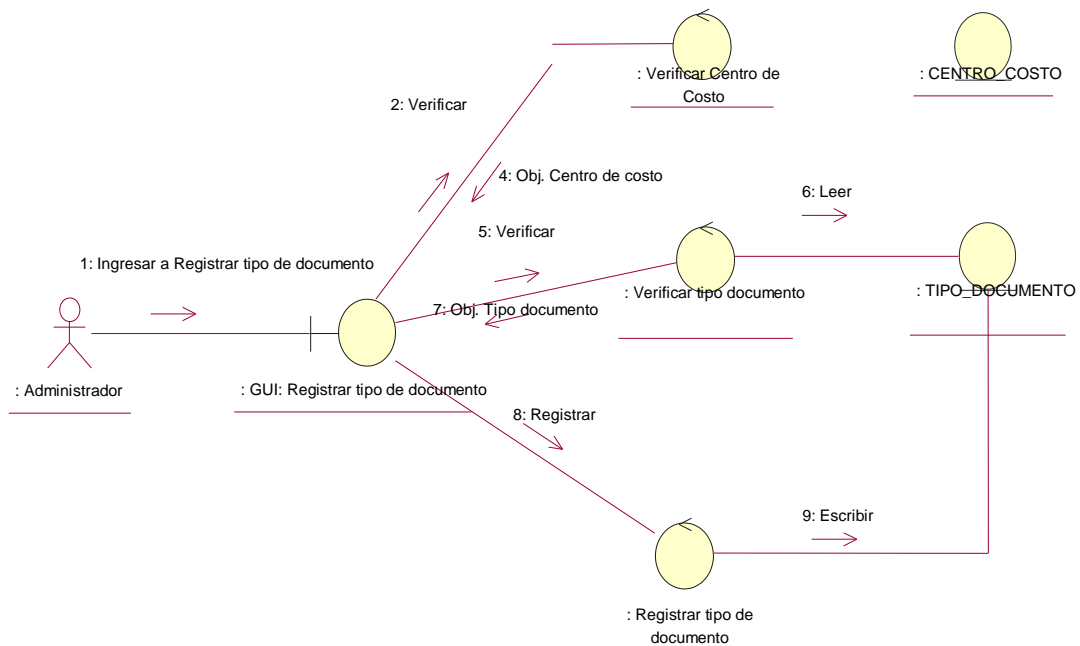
: Verificar Centro de Costo

: CENTRO_COSTO

2: Verificar

4: Obj. Centro de costo

6: Leer

5: Verificar

1: Ingresar a Registrar tipo de documento

: Verificar tipo documento

: TIPO_DOCUMENTO

7: Obj. Tipo documento

: Administrador

: GUI: Registrar tipo de documento

8: Registrar

9: Escribir

: Registrar tipo de documento